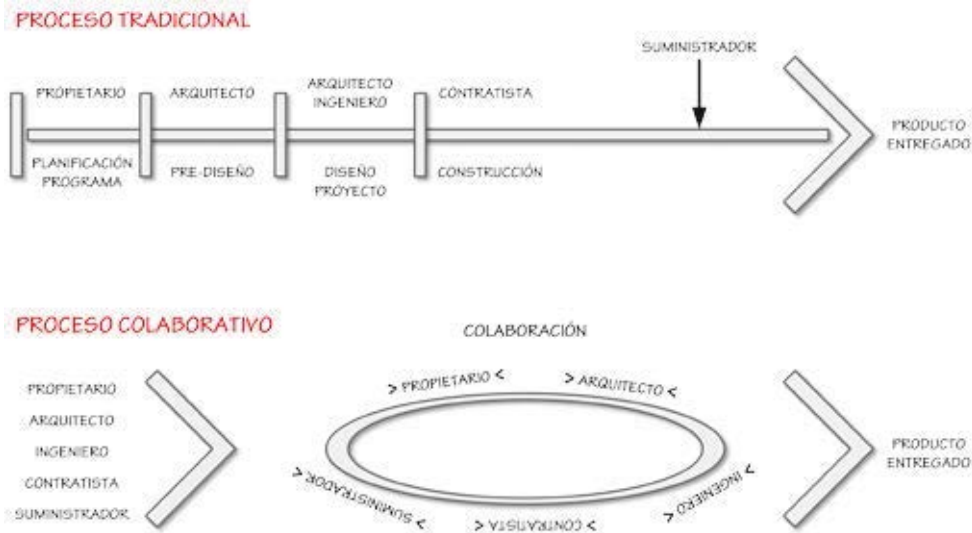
PROCESO TRADICIONAL

SUMINISTRADOR

PROPIETARIO

ARQUITECTO

ARQUITECTO INGENIERO

CONTRATISTA

PLANIFICACIÓN PROGRAMA

PRE-DISEÑO

DISEÑO PROYECTO

CONSTRUCCIÓN

PRODUCTO ENTREGADO

PROCESO COLABORATIVO

COLABORACIÓN

PROPIETARIO
ARQUITECTO
INGENIERO
CONTRATISTA
SUMINISTRADOR

> PROPIETARIO <

> ARQUITECTO <

> INGENIERO <

> CONTRATISTA <

> SUMINISTRADOR <

PRODUCTO ENTREGADO